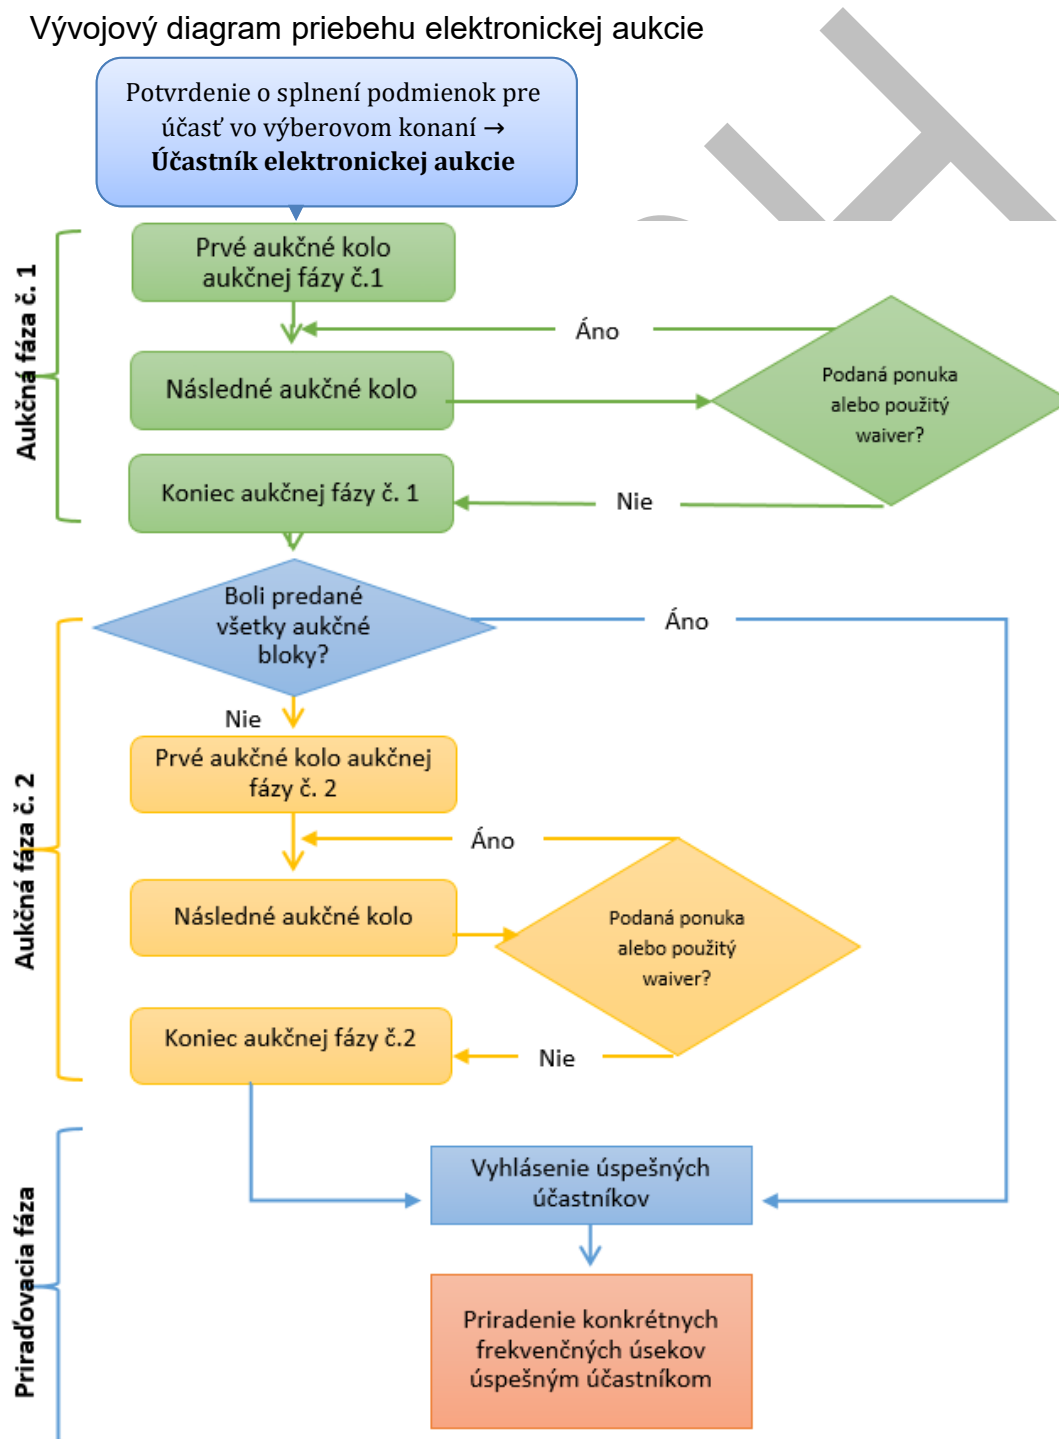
Vývojový diagram priebehu elektronickej aukcie

Potvrdenie o splnení podmienok pre účasť vo výberovom konaní → **Účastník elektronickej aukcie**

Aukčná fáza č. 1

Prvé aukčné kolo aukčnej fázy č.1

Áno

Následné aukčné kolo

Podaná ponuka alebo použitý waiver?

Koniec aukčnej fázy č. 1

Nie

Boli predané všetky aukčné bloky?

Áno

Aukčná fáza č. 2

Nie

Prvé aukčné kolo aukčnej fázy č. 2

Áno

Následné aukčné kolo

Podaná ponuka alebo použitý waiver?

Koniec aukčnej fázy č.2

Nie

Priraďovacia fáza

Vyhlásenie úspešných účastníkov

Priradenie konkrétnych frekvenčných úsekov úspešným účastníkom